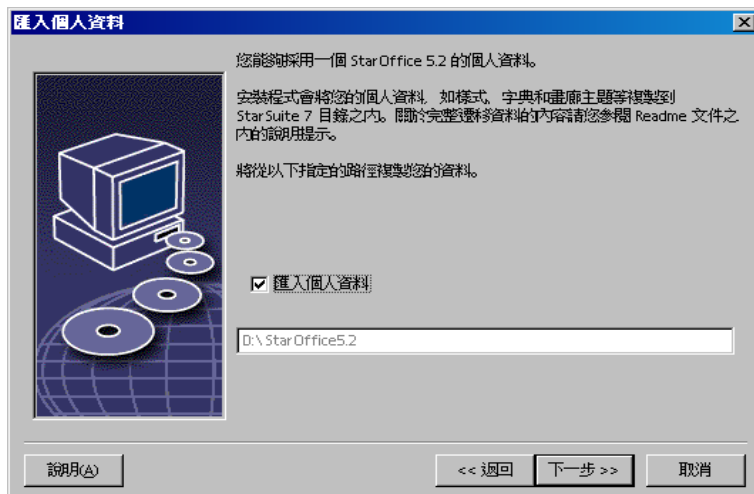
匯入個人資料

您能夠採用一個 StarOffice 5.2 的個人資料。

安裝程式會將您的個人資料，如樣式，字典和畫廊主題等複製到 StarSuite 7 目錄之內。關於完整遷移資料的內容請您參閱 Readme 文件之內的說明提示。

將從以下指定的路徑複製您的資料。

☑ 匯入個人資料

D:\StarOffice5.2

說明(A)

<< 返回

下一步 >>

取消